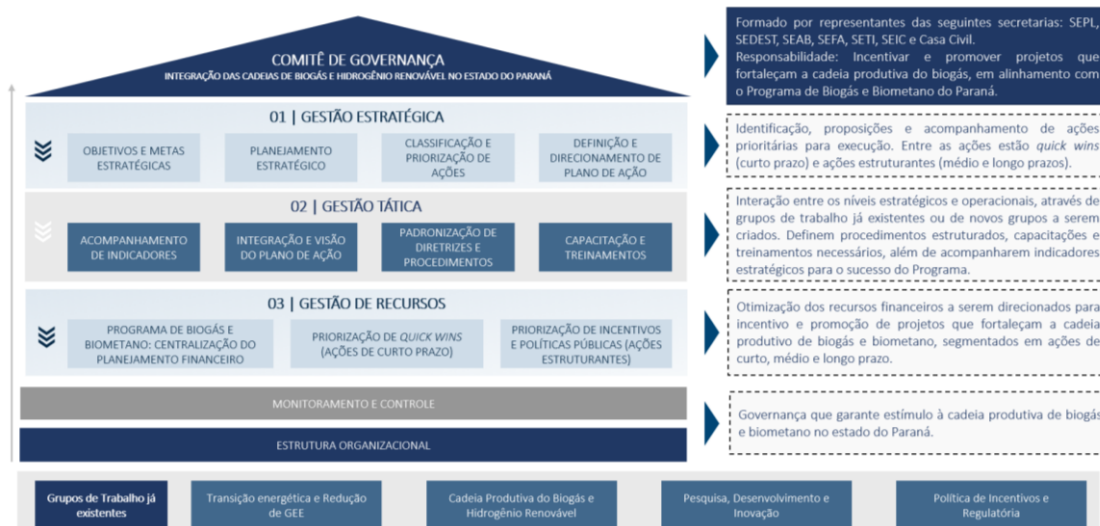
COMITÊ DE GOVERNANÇA
INTEGRAÇÃO DAS CADEIAS DE BIOGÁS E HIDROGÊNIO RENOVÁVEL NO ESTADO DO PARANÁ

Formado por representantes das seguintes secretarias: SEPL, SEDEST, SEAB, SEFA, SETI, SEIC e Casa Civil.
Responsabilidade: Incentivar e promover projetos que fortaleçam a cadeia produtiva do biogás, em alinhamento com o Programa de Biogás e Biometano do Paraná.

01 | GESTÃO ESTRATÉGICA

OBJETIVOS E METAS ESTRATÉGICAS

PLANEJAMENTO ESTRATÉGICO

CLASSIFICAÇÃO E PRIORIZAÇÃO DE AÇÕES

DEFINIÇÃO E DIRECIONAMENTO DE PLANO DE AÇÃO

Identificação, proposições e acompanhamento de ações prioritárias para execução. Entre as ações estão *quick wins* (curto prazo) e ações estruturantes (médio e longo prazos).

02 | GESTÃO TÁTICA

ACOMPANHAMENTO DE INDICADORES

INTEGRAÇÃO E VISÃO DO PLANO DE AÇÃO

PADRONIZAÇÃO DE DIRETRIZES E PROCEDIMENTOS

CAPACITAÇÃO E TREINAMENTOS

Interação entre os níveis estratégicos e operacionais, através de grupos de trabalho já existentes ou de novos grupos a serem criados. Definem procedimentos estruturados, capacitações e treinamentos necessários, além de acompanharem indicadores estratégicos para o sucesso do Programa.

03 | GESTÃO DE RECURSOS

PROGRAMA DE BIOGÁS E BIOMETANO: CENTRALIZAÇÃO DO PLANEJAMENTO FINANCEIRO

PRIORIZAÇÃO DE *QUICK WINS* (AÇÕES DE CURTO PRAZO)

PRIORIZAÇÃO DE INCENTIVOS E POLÍTICAS PÚBLICAS (AÇÕES ESTRUTURANTES)

Otimização dos recursos financeiros a serem direcionados para incentivo e promoção de projetos que fortaleçam a cadeia produtiva de biogás e biometano, segmentados em ações de curto, médio e longo prazo.

MONITORAMENTO E CONTROLE

ESTRUTURA ORGANIZACIONAL

Governança que garante estímulo à cadeia produtiva de biogás e biometano no estado do Paraná.

Grupos de Trabalho já existentes

Transição energética e Redução de GEE

Cadeia Produtiva do Biogás e Hidrogênio Renovável

Pesquisa, Desenvolvimento e Inovação

Política de Incentivos e Regulatória